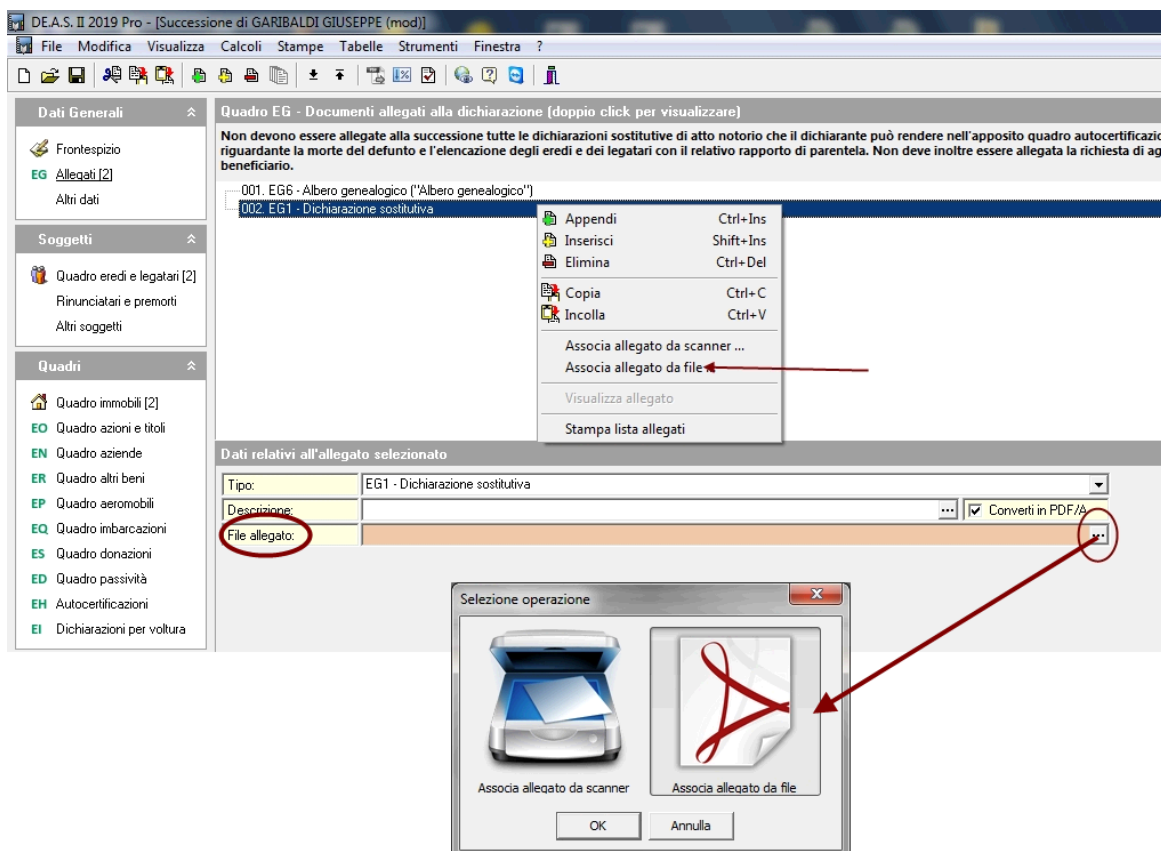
DE.A.S. II 2019 Pro - [Successione di GARIBALDI GIUSEPPE (mod)]

File Modifica Visualizza Calcoli Stampe Tabelle Strumenti Finestra ?

Dati Generali

Frontespizio
EG Allegati [2]
Altri dati

Soggetti

Quadro eredi e legatari [2]
Rinunciatari e premorti
Altri soggetti

Quadri

Quadro immobili [2]
EO Quadro azioni e titoli
EN Quadro aziende
ER Quadro altri beni
EP Quadro aeromobili
EQ Quadro imbarcazioni
ES Quadro donazioni
ED Quadro passività
EH Autocertificazioni
EI Dichiarazioni per voltura

Quadro EG - Documenti allegati alla dichiarazione (doppio click per visualizzare)

Non devono essere allegate alla successione tutte le dichiarazioni sostitutive di atto notorio che il dichiarante può rendere nell'apposito quadro autocertificazio riguardante la morte del defunto e l'elencazione degli eredi e dei legatari con il relativo rapporto di parentela. Non deve inoltre essere allegata la richiesta di ag beneficiario.

001. EG6 - Albero genealogico ("Albero genealogico")
002. EG1 - Dichiarazione sostitutiva

Appendi Ctrl+Ins
Inserisci Shift+Ins
Elimina Ctrl+Del
Copia Ctrl+C
Incolla Ctrl+V
Associa allegato da scanner ...
Associa allegato da file
Visualizza allegato
Stampa lista allegati

Dati relativi all'allegato selezionato

| Tipo: | EG1 - Dichiarazione sostitutiva |
|---|---|
| Descrizione: | ... Converti in PDF/A |
| File allegato: | ... |

Selezione operazione

Associa allegato da scanner
Associa allegato da file

OK
Annulla